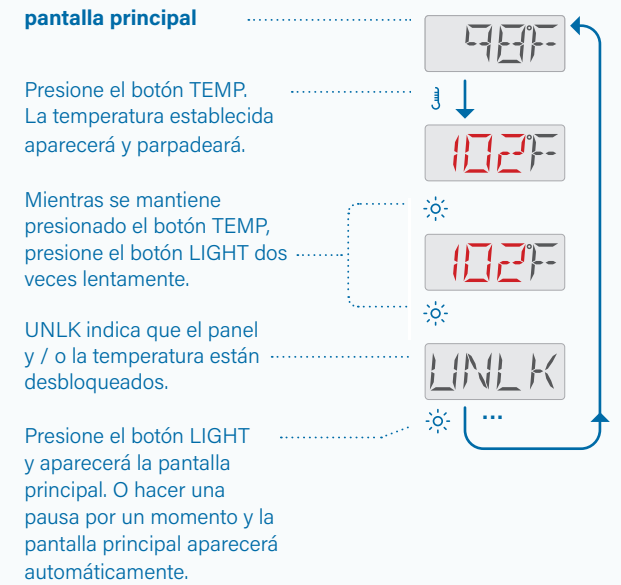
pantalla principal

98°F

Presione el botón TEMP. La temperatura establecida aparecerá y parpadeará.

102°F

Mientras se mantiene presionado el botón TEMP, presione el botón LIGHT dos veces lentamente.

102°F

UNLK indica que el panel y / o la temperatura están desbloqueados.

UNLK

...

Presione el botón LIGHT y aparecerá la pantalla principal. O hacer una pausa por un momento y la pantalla principal aparecerá automáticamente.